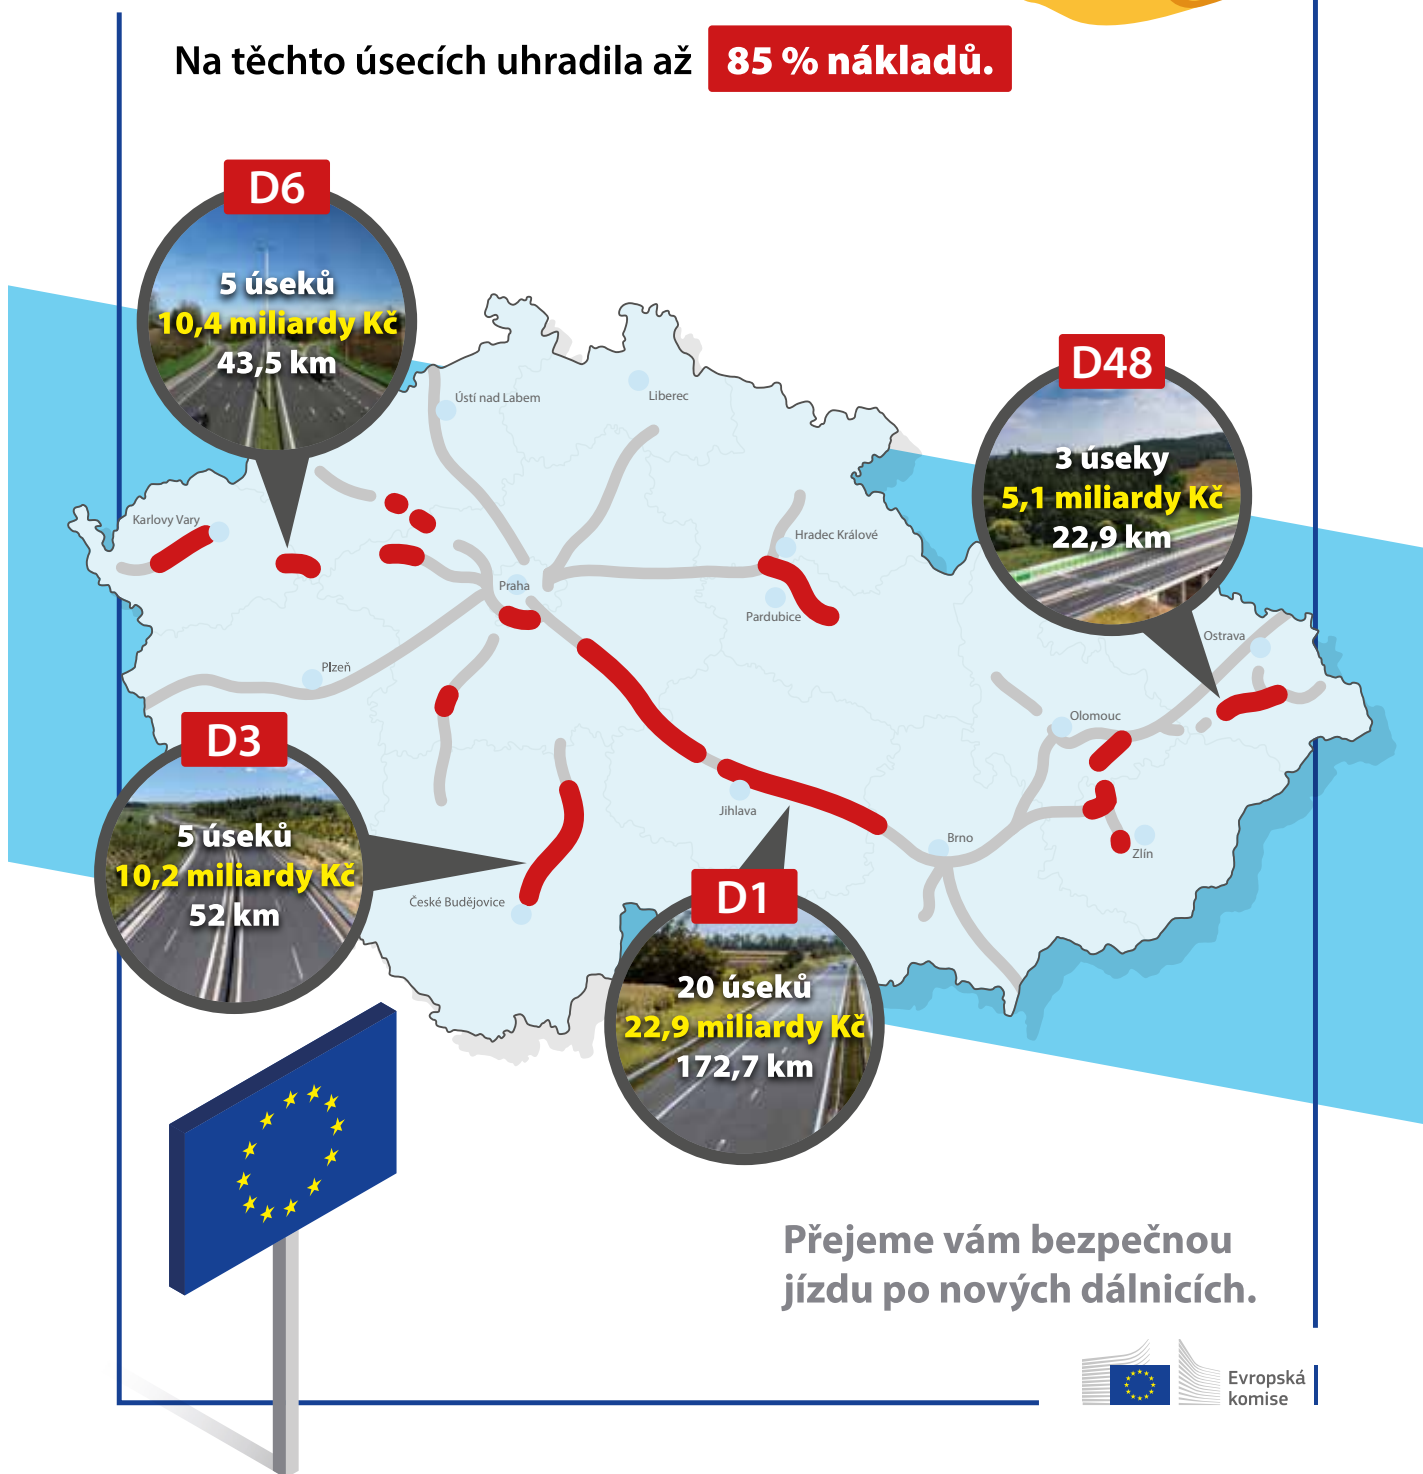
Na těchto úsecích uhradila až 85 % nákladů.

D6
5 úseků
10,4 miliardy Kč
43,5 km

D48
3 úseky
5,1 miliardy Kč
22,9 km

Ústí nad Labem
Liberec
Karlovy Vary
Hradec Králové
Praha
Pardubice
Plzeň
Ostrava
Olomouc
Jihlava
Brno
Zlín
České Budějovice

D3
5 úseků
10,2 miliardy Kč
52 km

D1
20 úseků
22,9 miliardy Kč
172,7 km

Přejeme vám bezpečnou jízdu po nových dálnicích.

Evropská komise